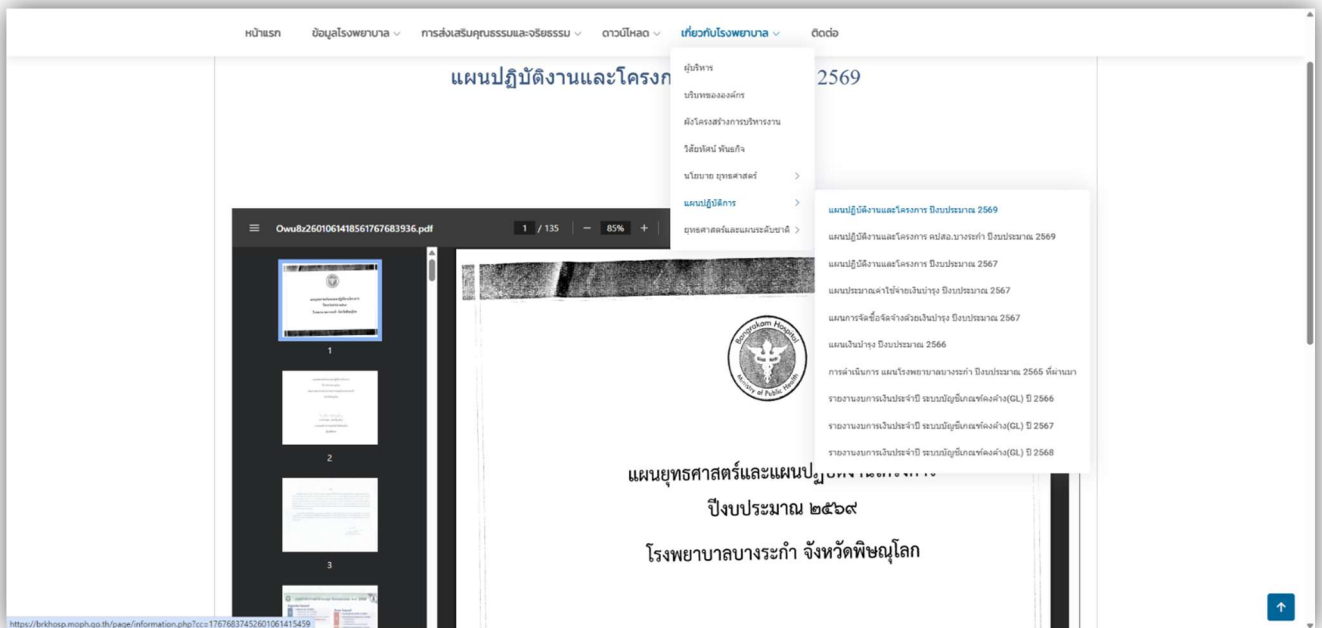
หน้าแรก ข้อมูลโรงพยาบาล การส่งเสริมคุณธรรมและจริยธรรม ดาวน์โหลด เกี่ยวกับโรงพยาบาล ติดต่อ

แผนปฏิบัติงานและโครงก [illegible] 2569

ผู้บริหาร
บริบทขององค์กร
ผังโครงสร้างการบริหารงาน
วิสัยทัศน์ พันธกิจ
นโยบาย ยุทธศาสตร์
แผนปฏิบัติการ
ยุทธศาสตร์และแผนระดับชาติ

แผนปฏิบัติงานและโครงการ ปีงบประมาณ 2569
แผนปฏิบัติงานและโครงการ คปสอ.บางระกำ ปีงบประมาณ 2569
แผนปฏิบัติงานและโครงการ ปีงบประมาณ 2567
แผนประมาณค่าใช้จ่ายเงินบำรุง ปีงบประมาณ 2567
แผนการจัดซื้อจัดจ้างด้วยเงินบำรุง ปีงบประมาณ 2567
แผนเงินบำรุง ปีงบประมาณ 2566
การดำเนินการ แผนโรงพยาบาลบางระกำ ปีงบประมาณ 2565 ที่ผ่านมา
รายงานงบการเงินประจำปี ระบบบัญชีเกณฑ์คงค้าง(GL) ปี 2566
รายงานงบการเงินประจำปี ระบบบัญชีเกณฑ์คงค้าง(GL) ปี 2567
รายงานงบการเงินประจำปี ระบบบัญชีเกณฑ์คงค้าง(GL) ปี 2568

Owu8z2601061418561767683936.pdf 1 / 135 − 85% +

1
2
3

Bangrakam Hospital
Ministry of Public Health

แผนยุทธศาสตร์และแผนป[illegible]
ปีงบประมาณ ๒๕๖๙
โรงพยาบาลบางระกำ จังหวัดพิษณุโลก

https://brkhosp.moph.go.th/page/information.php?cc=1767683745260106141545​9